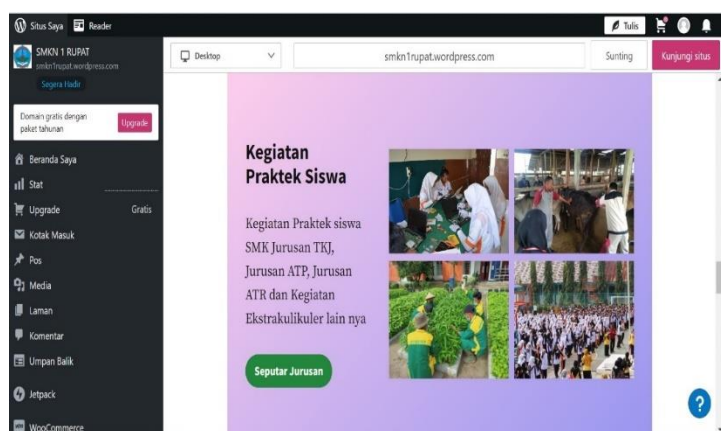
Situs Saya Reader
Tulis

SMKN 1 RUPAT
smkn1rupat.wordpress.com
Segera Hadir

Domain gratis dengan paket tahunan
Upgrade

Beranda Saya
Stat
Upgrade Gratis
Kotak Masuk
Pos
Media
Laman
Komentar
Umpan Balik
Jetpack
WooCommerce

Desktop
smkn1rupat.wordpress.com
Sunting
Kunjungi situs

Kegiatan Praktek Siswa

Kegiatan Praktek siswa SMK Jurusan TKJ, Jurusan ATP, Jurusan ATR dan Kegiatan Ekstrakulikuler lain nya

Seputar Jurusan

?